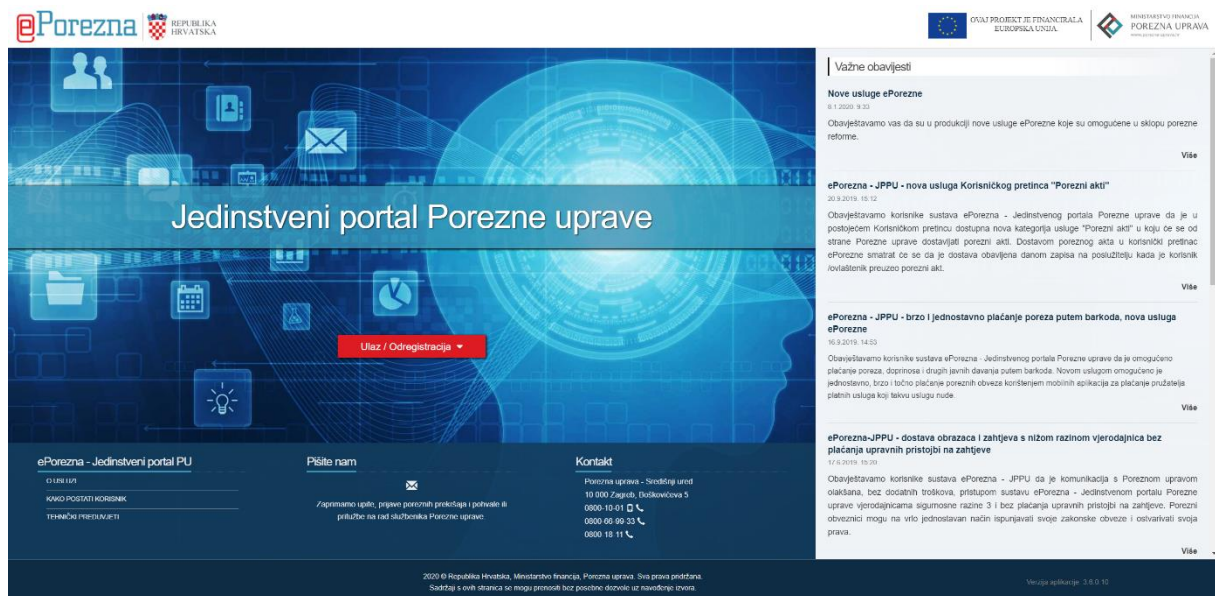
ePorezna REPUBLIKA HRVATSKA

OVAJ PROJEKT JE FINANCIRALA EUROPSKA UNIJA.

MINISTARSTVO FINANCIJA POREZNA UPRAVA

Jedinstveni portal Porezne uprave

Ulaz / Odregistracija

Važne obavijesti

Nove usluge ePorezne
8.1.2020. 9:33
Obavještavamo vas da su u produkciji nove usluge ePorezne koje su omogućene u sklopu porezne reforme.
Više

ePorezna - JPPU - nova usluga Korisničkog pretinca "Porezni akti"
20.9.2019. 15:12
Obavještavamo korisnike sustava ePorezna - Jedinstvenog portala Porezne uprave da je u postojećem Korisničkom pretincu dostupna nova kategorija usluge "Porezni akti" u koju će se od strane Porezne uprave dostavljati porezni akti. Dostavom poreznog akta u korisnički pretinac ePorezne smatrat će se da je dostava obavljena danom zapisa na poslužitelju kada je korisnik /ovlaštenik preuzeo porezni akt.
Više

ePorezna - JPPU - brzo i jednostavno plaćanje poreza putem barkoda, nova usluga ePorezne
16.9.2019. 14:50
Obavještavamo korisnike sustava ePorezna - Jedinstvenog portala Porezne uprave da je omogućeno plaćanje poreza, doprinosa i drugih javnih davanja putem barkoda. Novom uslugom omogućeno je jednostavno, brzo i točno plaćanje poreznih obveza korištenjem mobilnih aplikacija za plaćanje pružatelja platnih usluga koji takvu uslugu nude.
Više

ePorezna-JPPU - dostava obrazaca i zahtjeva s nižom razinom vjerodajnica bez plaćanja upravnih pristojbi na zahtjeve
17.6.2019. 15:20
Obavještavamo korisnike sustava ePorezna - JPPU da je komunikacija s Poreznom upravom olakšana, bez dodatnih troškova, pristupom sustavu ePorezna - Jedinstvenom portalu Porezne uprave vjerodajnicama sigurnosne razine 3 i bez plaćanja upravnih pristojbi na zahtjeve. Porezni obveznici mogu na vrlo jednostavan način ispunjavati svoje zakonske obveze i ostvarivati svoja prava.
Više

ePorezna - Jedinstveni portal PU
O USLUZI
KAKO POSTATI KORISNIK
TEHNIČKI PREDUVJETI

Pišite nam
Zaprimamo upite, prijave poreznih prekršaja i pohvale ili pritužbe na rad službenika Porezne uprave.

Kontakt
Porezna uprava - Središnji ured
10 000 Zagreb, Boškovićeva 5
0800-10-01
0800-66-99-33
0800 18 11

2020 © Republika Hrvatska, Ministarstvo financija, Porezna uprava. Sva prava pridržana.
Sadržaji s ovih stranica se mogu prenositi bez posebne dozvole uz navođenje izvora.

Verzija aplikacije: 3.6.0.10